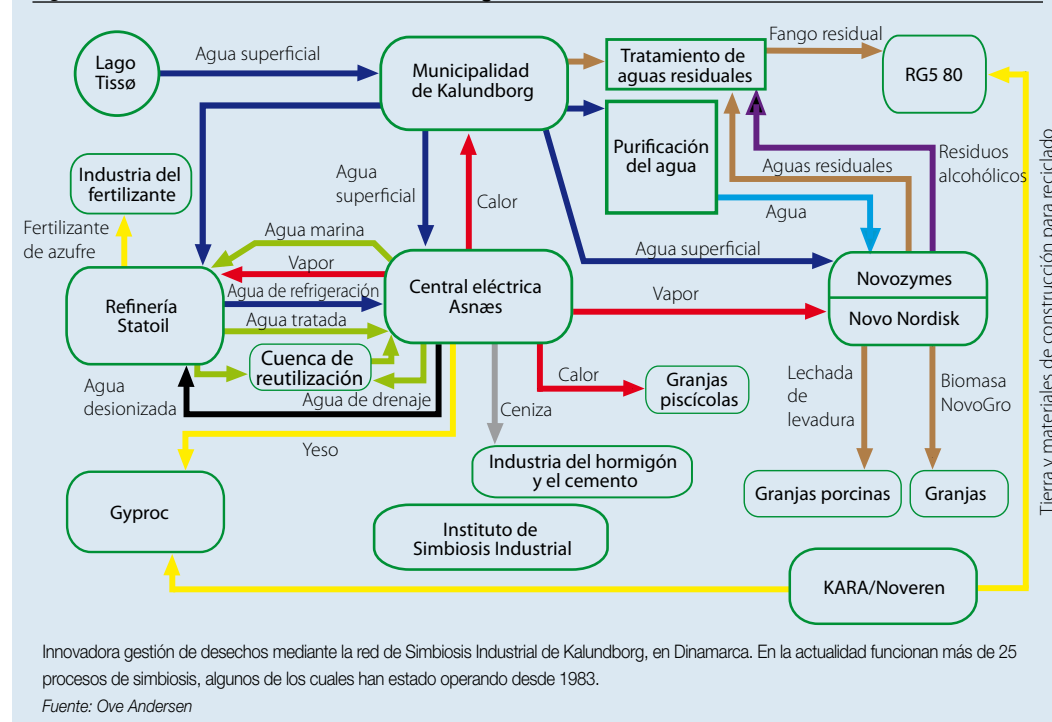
Lago Tissø

Agua superficial

Municipalidad de Kalundborg

Tratamiento de aguas residuales

Fango residual

RG5 80

Purificación del agua

Industria del fertilizante

Agua superficial

Calor

Aguas residuales

Residuos alcohólicos

Agua

Fertilizante de azufre

Agua marina

Agua superficial

Vapor

Agua de refrigeración

Agua tratada

Refinería Statoil

Central eléctrica Asnæs

Vapor

Novozymes

Novo Nordisk

Cuenca de reutilización

Agua desionizada

Agua de drenaje

Calor

Granjas piscícolas

Ceniza

Lechada de levadura

Biomasa NovoGro

Yeso

Industria del hormigón y el cemento

Granjas porcinas

Granjas

Gyproc

Instituto de Simbiosis Industrial

KARA/Noveren

Tierra y materiales de construcción para reciclado

Innovadora gestión de desechos mediante la red de Simbiosis Industrial de Kalundborg, en Dinamarca. En la actualidad funcionan más de 25 procesos de simbiosis, algunos de los cuales han estado operando desde 1983.

Fuente: Ove Andersen